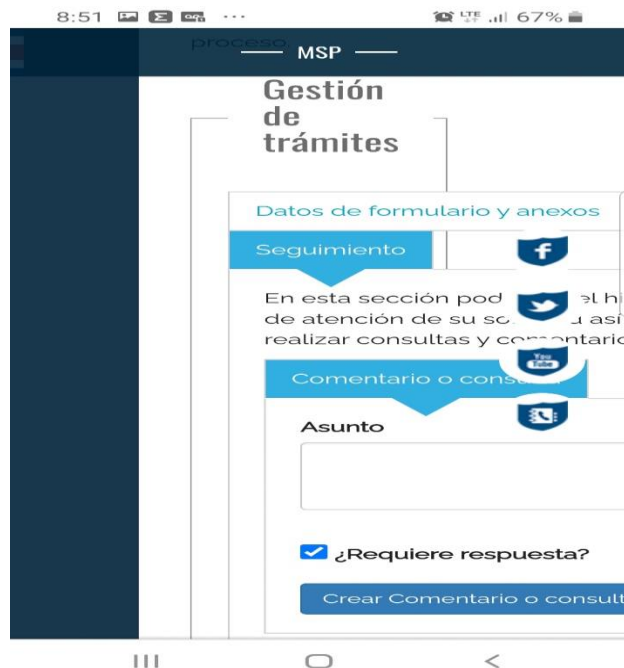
8:51 ··· LTE 67%

proceso

MSP

Gestión de trámites

Datos de formulario y anexos

Seguimiento

f

You Tube

En esta sección pod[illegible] el hi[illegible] de atención de su so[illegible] u asi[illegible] realizar consultas y co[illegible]ntario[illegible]

Comentario o cons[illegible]

Asunto

¿Requiere respuesta?

Crear Comentario o consult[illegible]